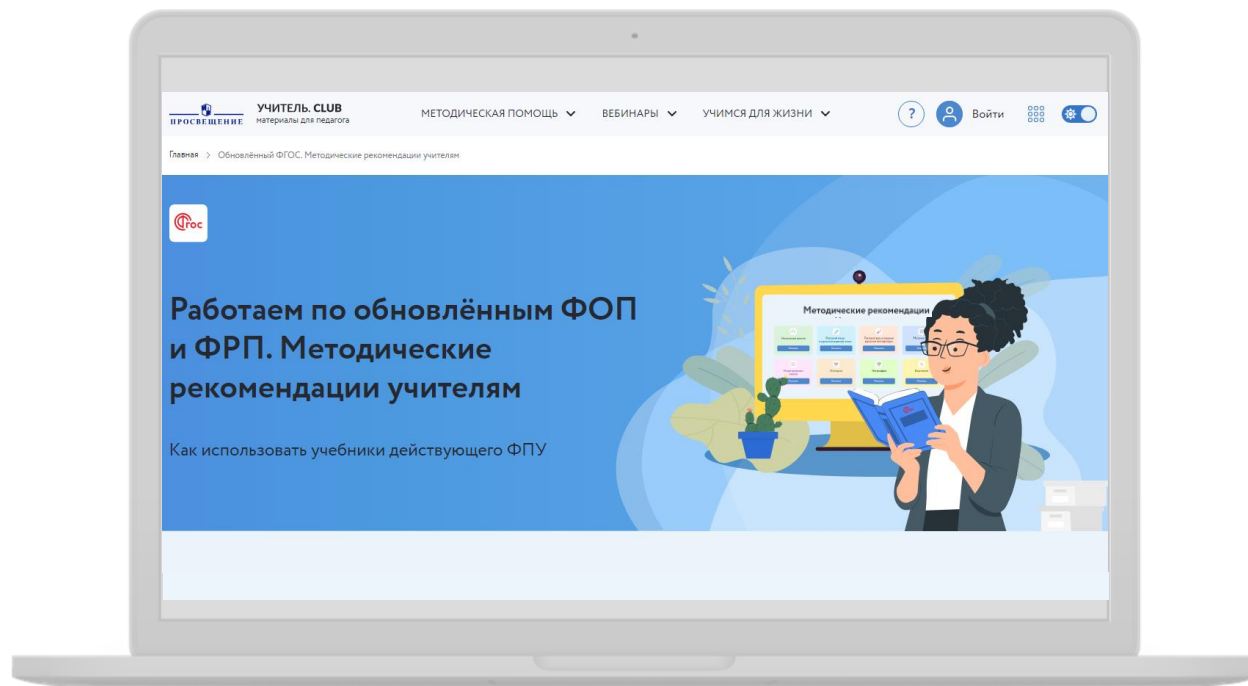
ПРОСВЕЩЕНИЕ УЧИТЕЛЬ. CLUB материалы для педагога

МЕТОДИЧЕСКАЯ ПОМОЩЬ ВЕБИНАРЫ УЧИМСЯ ДЛЯ ЖИЗНИ

? Войти

Главная > Обновлённый ФГОС. Методические рекомендации учителям

ФГОС

Работаем по обновлённым ФОП и ФРП. Методические рекомендации учителям

Как использовать учебники действующего ФПУ

Методические рекомендации